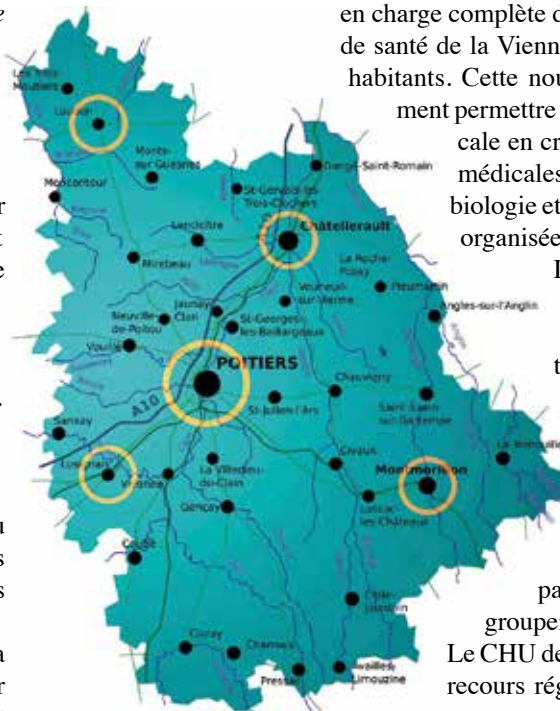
e

r
t
e

.

u
s
s

a
r

en charge complète d
de santé de la Vienn
habitants. Cette nou
ment permettre
cale en cr
médicales
biologie et
organisée
L

t

pa
groupe
Le CHU de
recours rég

Les Trois Moutiers
Loudun
Monts-sur-Guesnes
Moncontour
Dangé-Saint-Romain
St-Gervais-les-Trois-Clochers
Lencloître
Châtellerault
Mirebeau
La Roche-Posay
Vouneuil-sur-Vienne
Pleumartin
Angles-sur-l'Anglin
Jaunay-Clan
Neuville-de-Poitou
St-Georges-les-Baillargeaux
Vouillé
POITIERS
A10
Chauvigny
Sanxay
St-Julien-l'Ars
Saint-Savin-sur-Gartempe
Lusignan
La Villedieu-du-Clain
Civaux
La Trimouille
Vivonne
Montmorillon
Gençay
Lussac-les-Châteaux
Couhé
L'Isle-Jourdain
Civray
Charroux
Availles-Limouzine
Pressac